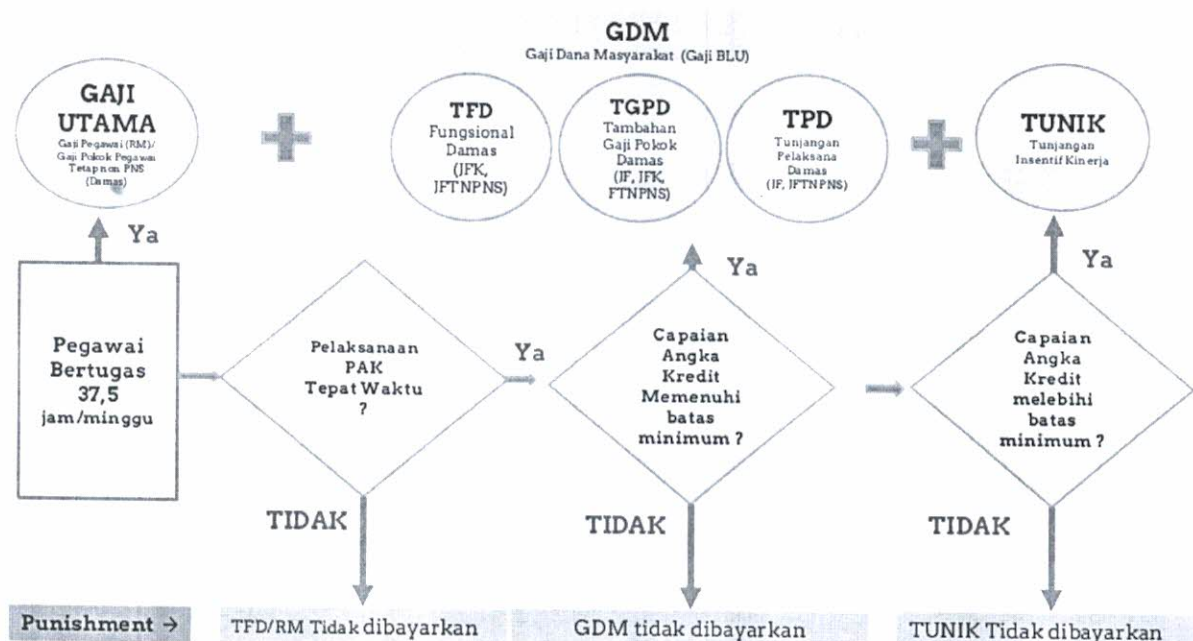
GDM
Gaji Dana Masyarakat (Gaji BLU)

GAJI UTAMA
Gaji Pegawai (RM)/ Gaji Pokok Pegawai Tetap non PNS (Damas)

TFD
Fungsional Damas
(JFK, JFTNPNS)

TGPD
Tambahan Gaji Pokok Damas
(JF, JFK, FTNPNS)

TPD
Tunjangan Pelaksana Damas
(JF, JFTNPNS)

TUNIK
Tunjangan Insentif Kinerja

Ya

Ya

Ya

Pegawai Bertugas 37,5 jam/minggu

Pelaksanaan PAK Tepat Waktu ?

Ya

Capaian Angka Kredit Memenuhi batas minimum ?

Capaian Angka Kredit melebihi batas minimum ?

TIDAK

TIDAK

TIDAK

Punishment →

TFD/RM Tidak dibayarkan

GDM tidak dibayarkan

TUNIK Tidak dibayarkan